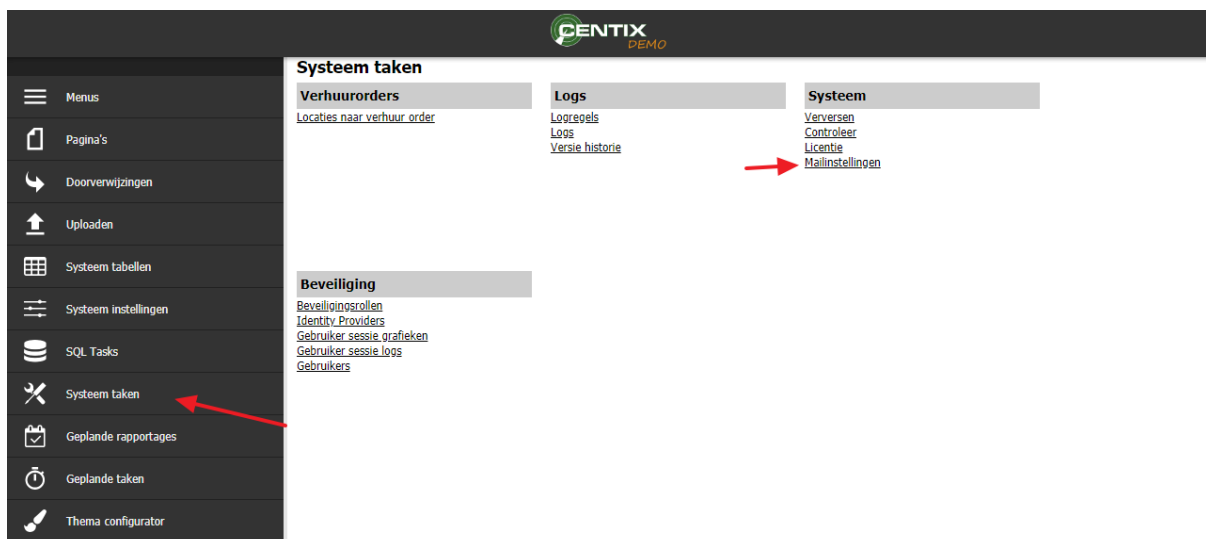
CENTIX DEMO

Menus
Pagina's
Doorverwijzingen
Uploaden
Systeem tabellen
Systeem instellingen
SQL Tasks
Systeem taken
Geplande rapportages
Geplande taken
Thema configurator

Systeem taken

Verhuurorders
Locaties naar verhuur order

Logs
Logregels
Logs
Versie historie

Systeem
Verversen
Controleer
Licentie
Mailinstellingen

Beveiliging
Beveiligingsrollen
Identity Providers
Gebruiker sessie grafieken
Gebruiker sessie logs
Gebruikers